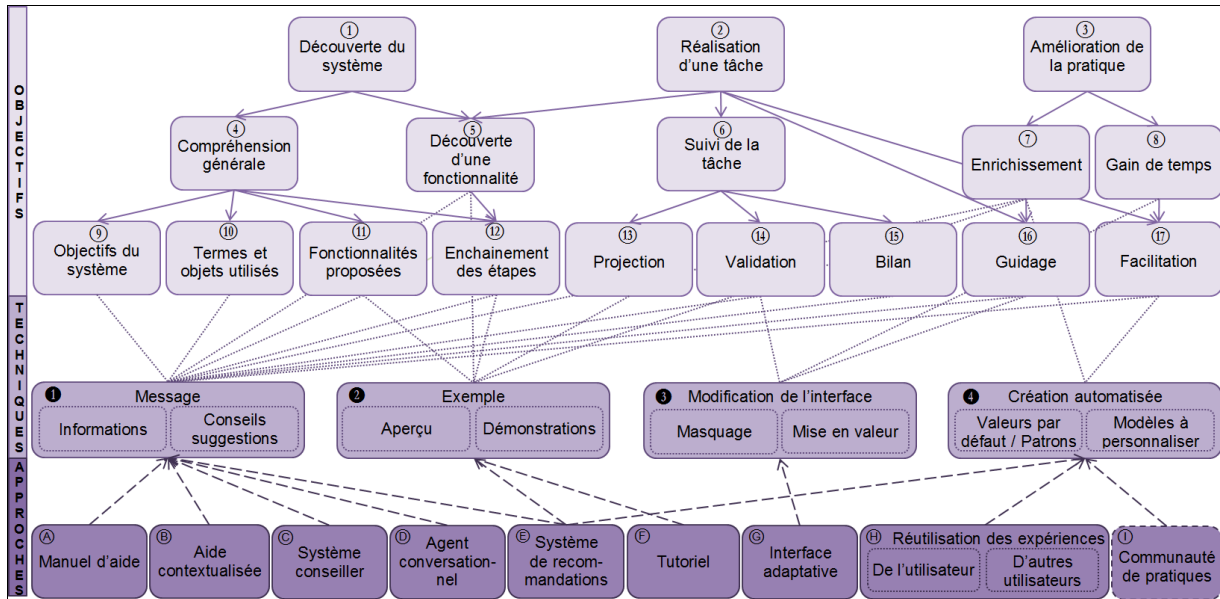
OBJECTIFS

① Découverte du système
② Réalisation d'une tâche
③ Amélioration de la pratique

④ Compréhension générale
⑤ Découverte d'une fonctionnalité
⑥ Suivi de la tâche
⑦ Enrichissement
⑧ Gain de temps

⑨ Objectifs du système
⑩ Termes et objets utilisés
⑪ Fonctionnalités proposées
⑫ Enchainement des étapes
⑬ Projection
⑭ Validation
⑮ Bilan
⑯ Guidage
⑰ Facilitation

TECHNIQUES

❶ Message
Informations
Conseils suggestions

❷ Exemple
Aperçu
Démonstrations

❸ Modification de l'interface
Masquage
Mise en valeur

❹ Création automatisée
Valeurs par défaut / Patrons
Modèles à personnaliser

APPROCHES

Ⓐ Manuel d'aide
Ⓑ Aide contextualisée
Ⓒ Système conseiller
Ⓓ Agent conversationnel
Ⓔ Système de recommandations
Ⓕ Tutoriel
Ⓖ Interface adaptative
Ⓗ Réutilisation des expériences
De l'utilisateur
D'autres utilisateurs
Ⓘ Communauté de pratiques